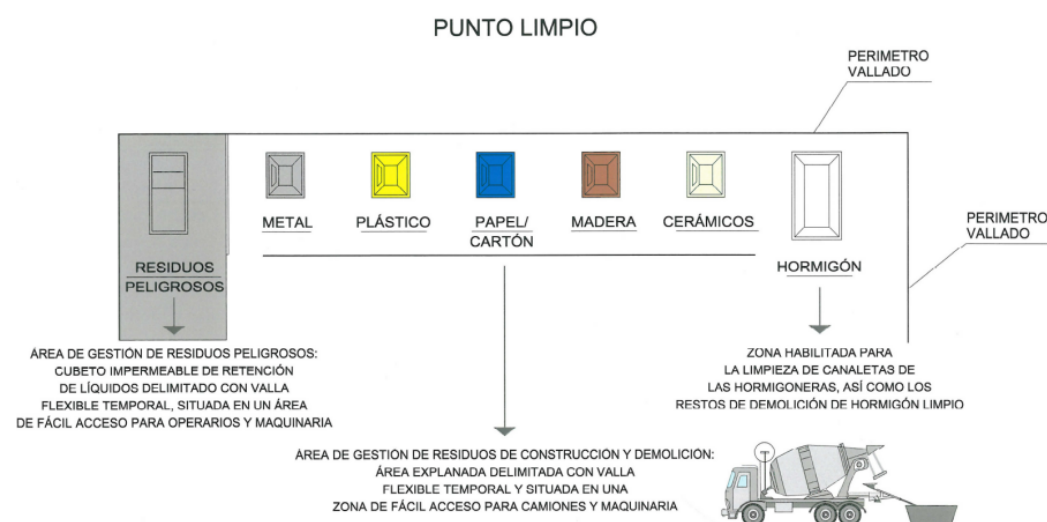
PUNTO LIMPIO

PERIMETRO VALLADO

PERIMETRO VALLADO

RESIDUOS PELIGROSOS

METAL

PLÁSTICO

PAPEL/ CARTÓN

MADERA

CERÁMICOS

HORMIGÓN

ÁREA DE GESTIÓN DE RESIDUOS PELIGROSOS: CUBETO IMPERMEABLE DE RETENCIÓN DE LÍQUIDOS DELIMITADO CON VALLA FLEXIBLE TEMPORAL, SITUADA EN UN ÁREA DE FÁCIL ACCESO PARA OPERARIOS Y MAQUINARIA

ZONA HABILITADA PARA LA LIMPIEZA DE CANALETAS DE LAS HORMIGONERAS, ASÍ COMO LOS RESTOS DE DEMOLICIÓN DE HORMIGÓN LIMPIO

ÁREA DE GESTIÓN DE RESIDUOS DE CONSTRUCCIÓN Y DEMOLICIÓN: ÁREA EXPLANADA DELIMITADA CON VALLA FLEXIBLE TEMPORAL Y SITUADA EN UNA ZONA DE FÁCIL ACCESO PARA CAMIONES Y MAQUINARIA